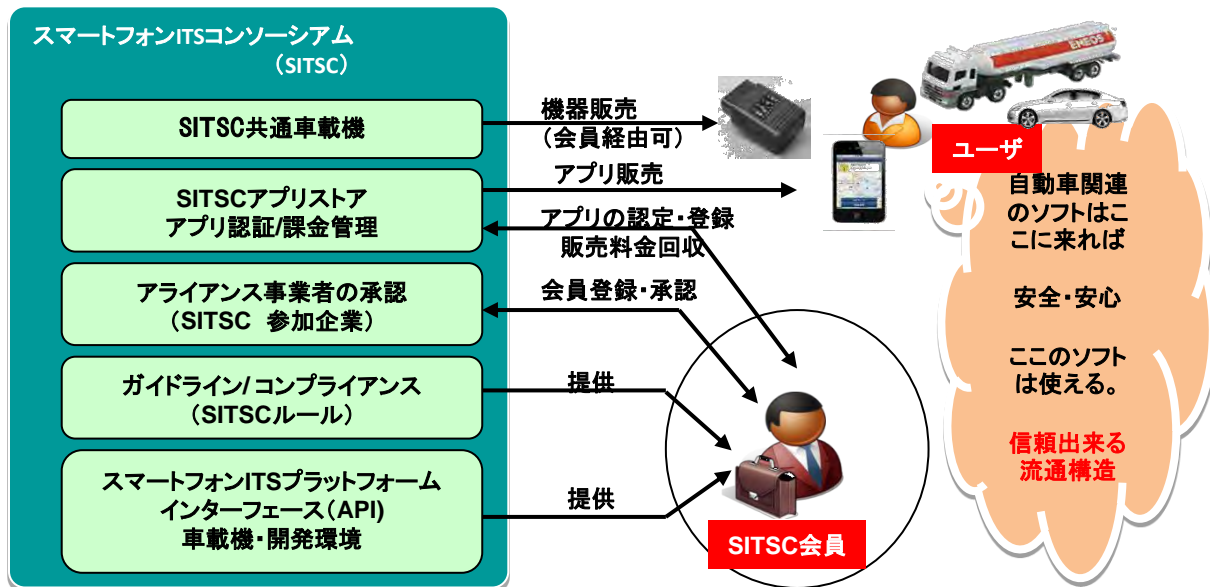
スマートフォンITSコンソーシアム
（SITSC）

SITSC共通車載機

SITSCアプリストア
アプリ認証/課金管理

アライアンス事業者の承認
（SITSC 参加企業）

ガイドライン/コンプライアンス
（SITSCルール）

スマートフォンITSプラットフォーム
インターフェース（API）
車載機・開発環境

機器販売
（会員経由可）

アプリ販売

アプリの認定・登録
販売料金回収

会員登録・承認

提供

提供

ENEOS

ユーザ

自動車関連のソフトはここに来れば

安全・安心

ここのソフトは使える。

信頼出来る
流通構造

SITSC会員